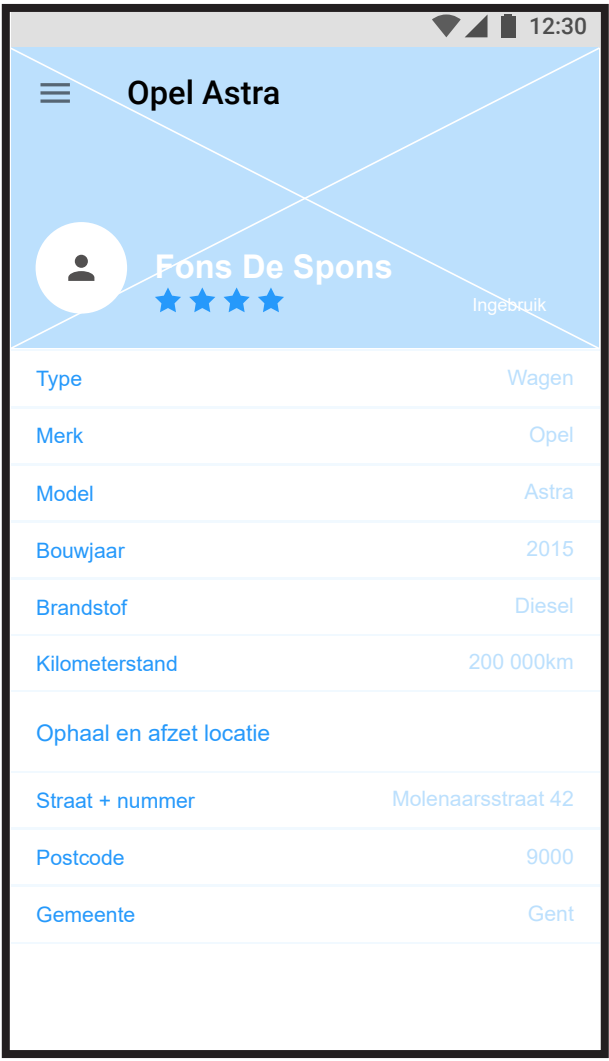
12:30

Opel Astra

Fons De Spons

Ingebruik

| | |
|---|---|
| Type | Wagen |
| Merk | Opel |
| Model | Astra |
| Bouwjaar | 2015 |
| Brandstof | Diesel |
| Kilometerstand | 200 000km |

Ophaal en afzet locatie

| | |
|---|---|
| Straat + nummer | Molenaarsstraat 42 |
| Postcode | 9000 |
| Gemeente | Gent |